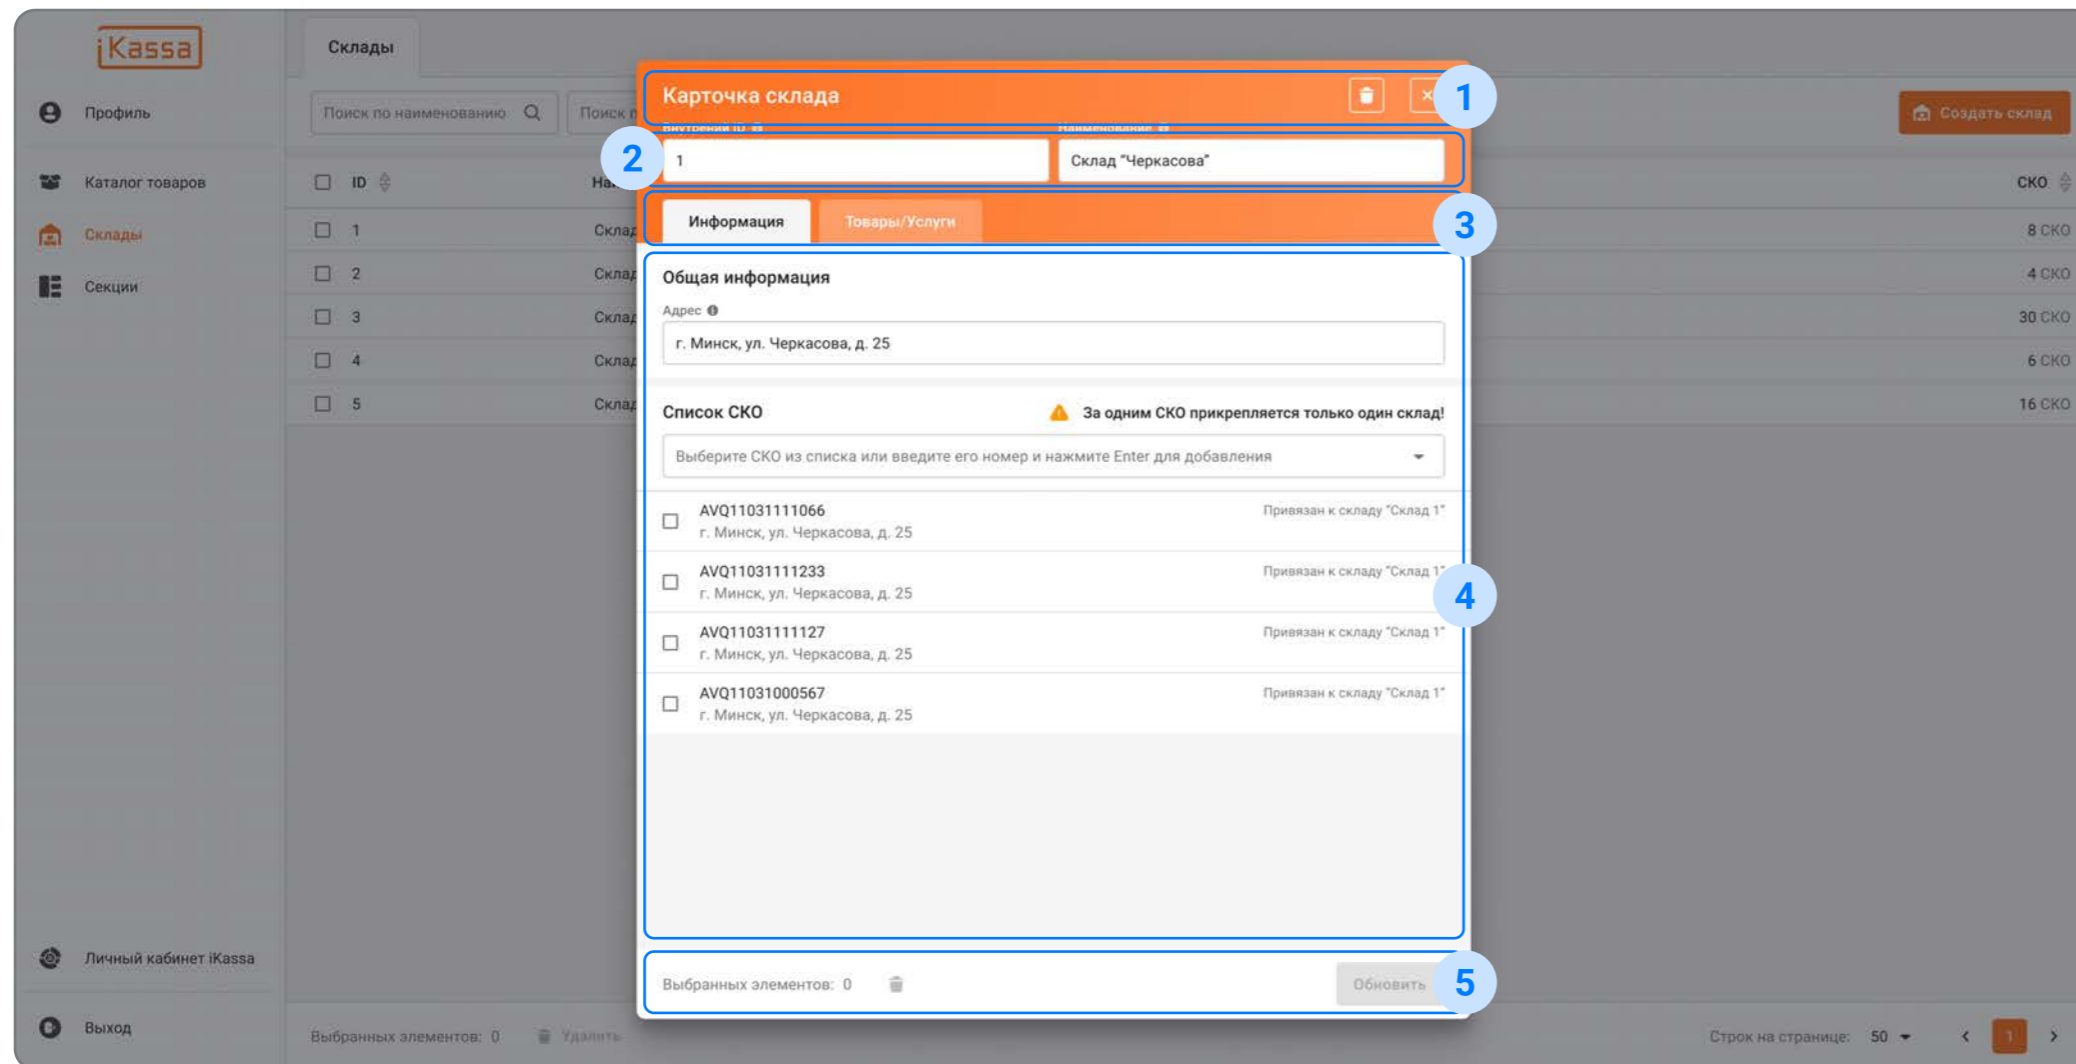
iKassa

Профиль

Каталог товаров

Склады

Секции

Личный кабинет iKassa

Выход

Склады

Поиск по наименованию

Поиск п

Создать склад

| ID | На | СКО |
|---|---|---|
| 1 | Склад | 8 СКО |
| 2 | Склад | 4 СКО |
| 3 | Склад | 30 СКО |
| 4 | Склад | 6 СКО |
| 5 | Склад | 16 СКО |

Выбранных элементов: 0 Удалить

Строк на странице: 50 1

Карточка склада

1

Внутренний ID

Наименование

2

1

Склад "Черкасова"

Информация

Товары/Услуги

3

Общая информация

Адрес

г. Минск, ул. Черкасова, д. 25

Список СКО

За одним СКО прикрепляется только один склад!

Выберите СКО из списка или введите его номер и нажмите Enter для добавления

AVQ11031111066
г. Минск, ул. Черкасова, д. 25
Привязан к складу "Склад 1"

AVQ11031111233
г. Минск, ул. Черкасова, д. 25
Привязан к складу "Склад 1"

4

AVQ11031111127
г. Минск, ул. Черкасова, д. 25
Привязан к складу "Склад 1"

AVQ11031000567
г. Минск, ул. Черкасова, д. 25
Привязан к складу "Склад 1"

Выбранных элементов: 0

Обновить

5